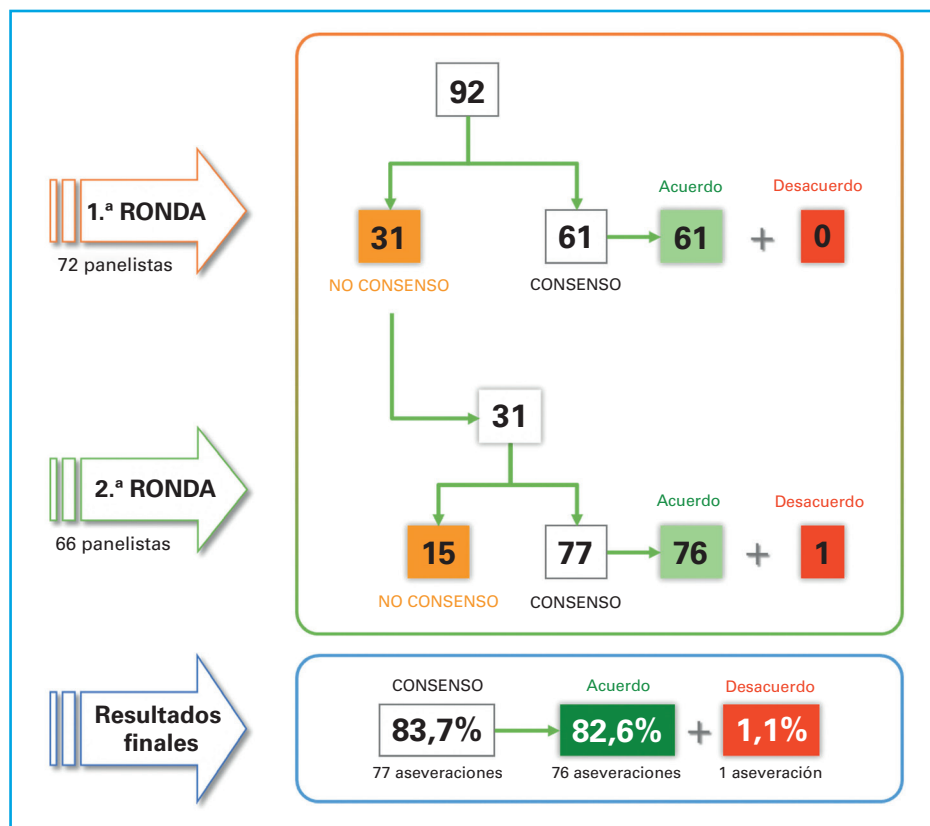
1.ª RONDA
72 panelistas

92

31
NO CONSENSO

61
CONSENSO

Acuerdo
61
+
Desacuerdo
0

2.ª RONDA
66 panelistas

31

15
NO CONSENSO

77
CONSENSO

Acuerdo
76
+
Desacuerdo
1

Resultados finales

CONSENSO
83,7%
77 aseveraciones

Acuerdo
82,6%
76 aseveraciones
+
Desacuerdo
1,1%
1 aseveración